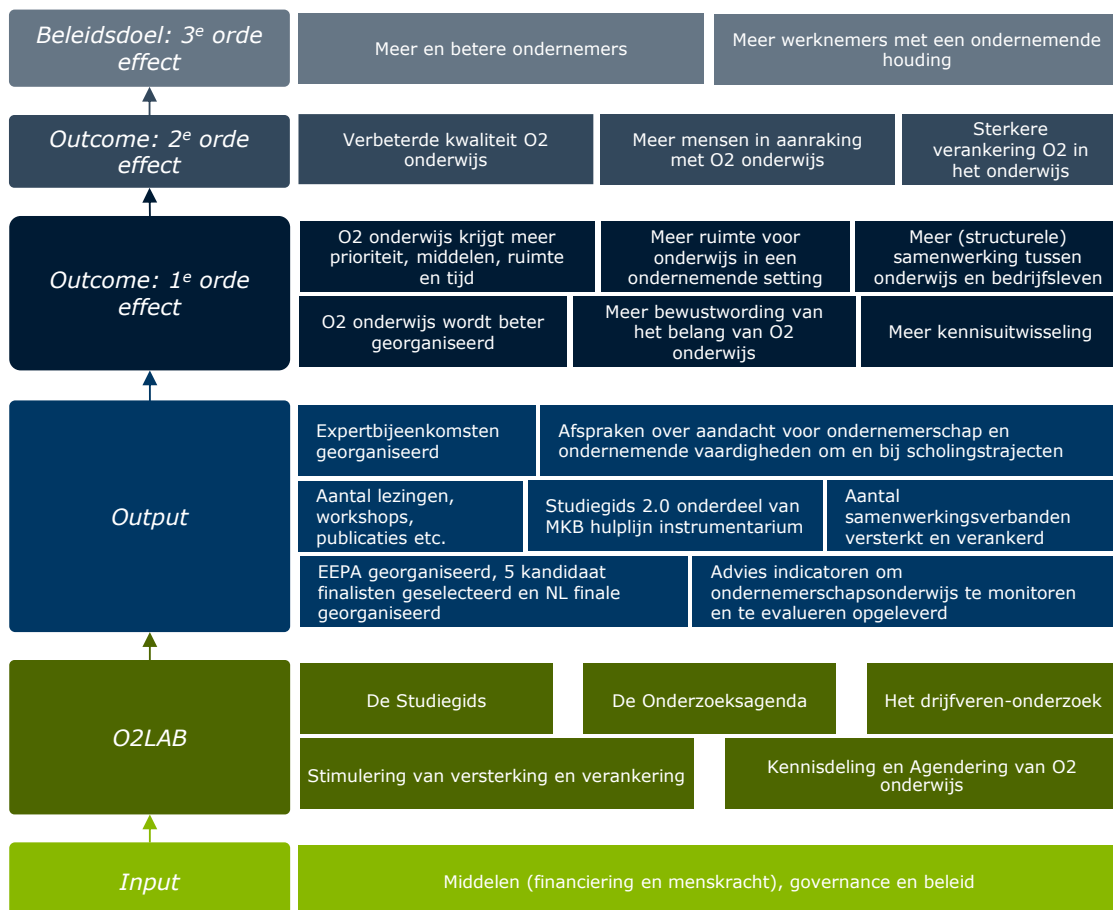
Beleidsdoel: 3$^e$ orde effect

Meer en betere ondernemers

Meer werknemers met een ondernemende houding

Outcome: 2$^e$ orde effect

Verbeterde kwaliteit O2 onderwijs

Meer mensen in aanraking met O2 onderwijs

Sterkere verankering O2 in het onderwijs

Outcome: 1$^e$ orde effect

O2 onderwijs krijgt meer prioriteit, middelen, ruimte en tijd

Meer ruimte voor onderwijs in een ondernemende setting

Meer (structurele) samenwerking tussen onderwijs en bedrijfsleven

O2 onderwijs wordt beter georganiseerd

Meer bewustwording van het belang van O2 onderwijs

Meer kennisuitwisseling

Output

Expertbijeenkomsten georganiseerd

Afspraken over aandacht voor ondernemerschap en ondernemende vaardigheden om en bij scholingstrajecten

Aantal lezingen, workshops, publicaties etc.

Studiegids 2.0 onderdeel van MKB hulplijn instrumentarium

Aantal samenwerkingsverbanden versterkt en verankerd

EEPA georganiseerd, 5 kandidaat finalisten geselecteerd en NL finale georganiseerd

Advies indicatoren om ondernemerschapsonderwijs te monitoren en te evalueren opgeleverd

O2LAB

De Studiegids

De Onderzoeksagenda

Het drijfveren-onderzoek

Stimulering van versterking en verankering

Kennisdeling en Agendering van O2 onderwijs

Input

Middelen (financiering en menskracht), governance en beleid